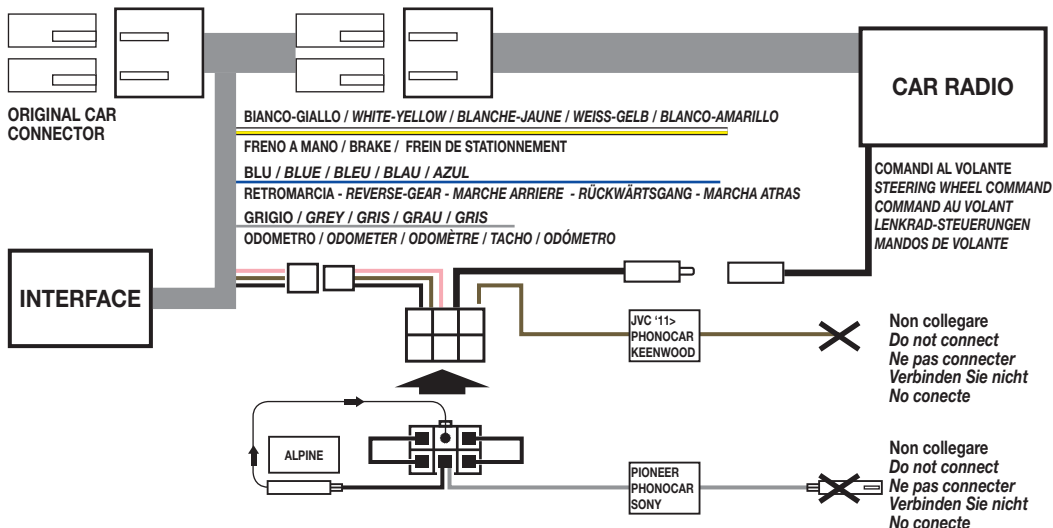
CAR RADIO

ORIGINAL CAR CONNECTOR

BIANCO-GIALLO / WHITE-YELLOW / BLANCHE-JAUNE / WEISS-GELB / BLANCO-AMARILLO

FRENO A MANO / BRAKE / FREIN DE STATIONNEMENT

BLU / BLUE / BLEU / BLAU / AZUL

RETROMARCIA - REVERSE-GEAR - MARCHE ARRIERE - RÜCKWÄRTSGANG - MARCHA ATRAS

GRIGIO / GREY / GRIS / GRAU / GRIS

ODOMETRO / ODOMETER / ODOMÈTRE / TACHO / ODÓMETRO

COMANDI AL VOLANTE
STEERING WHEEL COMMAND
COMMAND AU VOLANT
LENKRAD-STEUERUNGEN
MANDOS DE VOLANTE

INTERFACE

JVC '11>
PHONOCAR
KEENWOOD

Non collegare
Do not connect
Ne pas connecter
Verbinden Sie nicht
No conecte

ALPINE

PIONEER
PHONOCAR
SONY

Non collegare
Do not connect
Ne pas connecter
Verbinden Sie nicht
No conecte